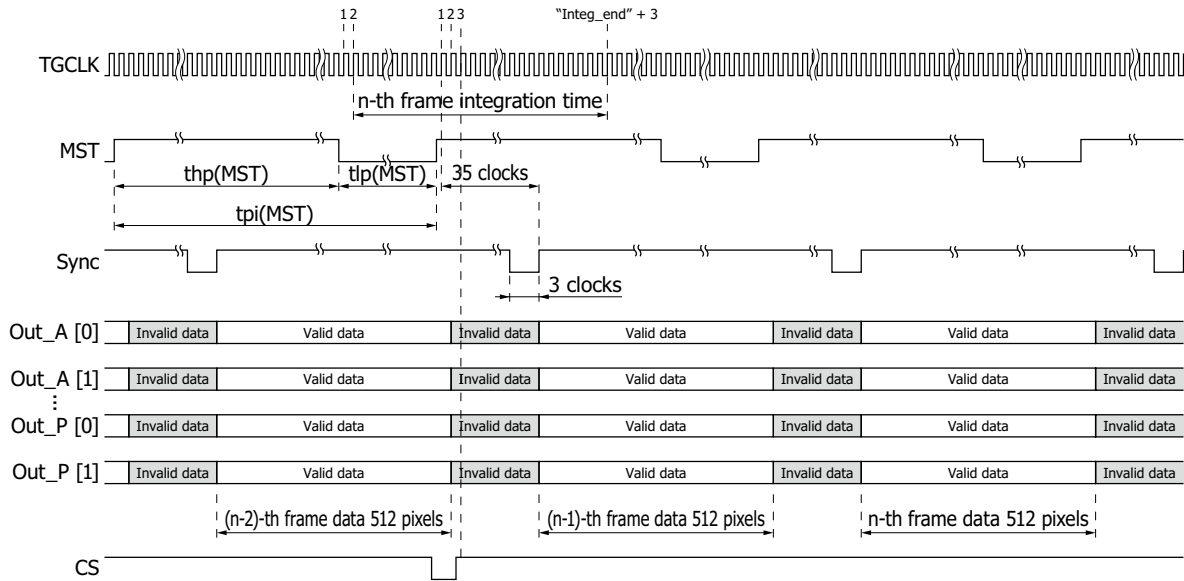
1 2
1 2 3
"Integ_end" + 3

TGCLK

n-th frame integration time

MST

thp(MST)
tlp(MST)
35 clocks

tpi(MST)

Sync

3 clocks

Out_A [0] Invalid data Valid data Invalid data Valid data Invalid data Valid data Invalid data

Out_A [1] Invalid data Valid data Invalid data Valid data Invalid data Valid data Invalid data

Out_P [0] Invalid data Valid data Invalid data Valid data Invalid data Valid data Invalid data

Out_P [1] Invalid data Valid data Invalid data Valid data Invalid data Valid data Invalid data

(n-2)-th frame data 512 pixels
(n-1)-th frame data 512 pixels
n-th frame data 512 pixels

CS